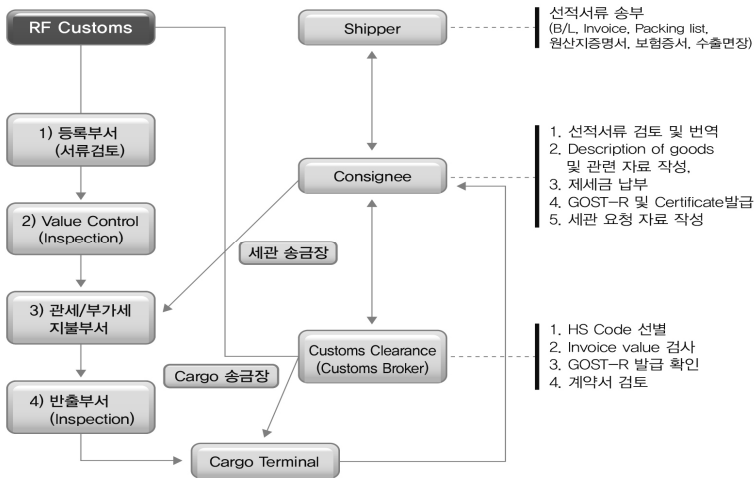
RF Customs

1) 등록부서 (서류검토)

2) Value Control (Inspection)

3) 관세/부가세 지불부서

4) 반출부서 (Inspection)

Shipper

선적서류 송부 (B/L, Invoice, Packing list, 원산지증명서, 보험증서, 수출면장)

Consignee

1. 선적서류 검토 및 번역
2. Description of goods 및 관련 자료 작성,
3. 제세금 납부
4. GOST-R 및 Certificate발급
5. 세관 요청 자료 작성

세관 송금장

Customs Clearance (Customs Broker)

1. HS Code 선별
2. Invoice value 검사
3. GOST-R 발급 확인
4. 계약서 검토

Cargo 송금장

Cargo Terminal